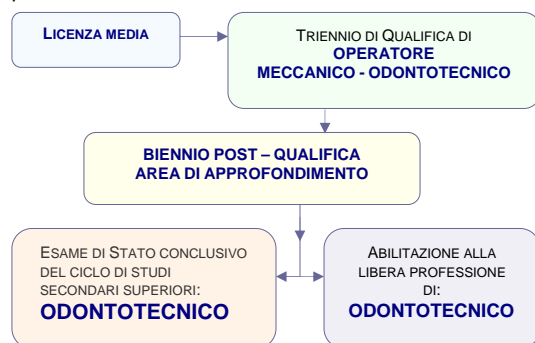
LICENZA MEDIA

TRIENNIO DI QUALIFICA DI
OPERATORE
MECCANICO - ODONTOTECNICO

BIENNIO POST – QUALIFICA
AREA DI APPROFONDIMENTO

ESAME DI STATO CONCLUSIVO DEL CICLO DI STUDI SECONDARI SUPERIORI:
ODONTOTECNICO

ABILITAZIONE ALLA LIBERA PROFESSIONE DI:
ODONTOTECNICO